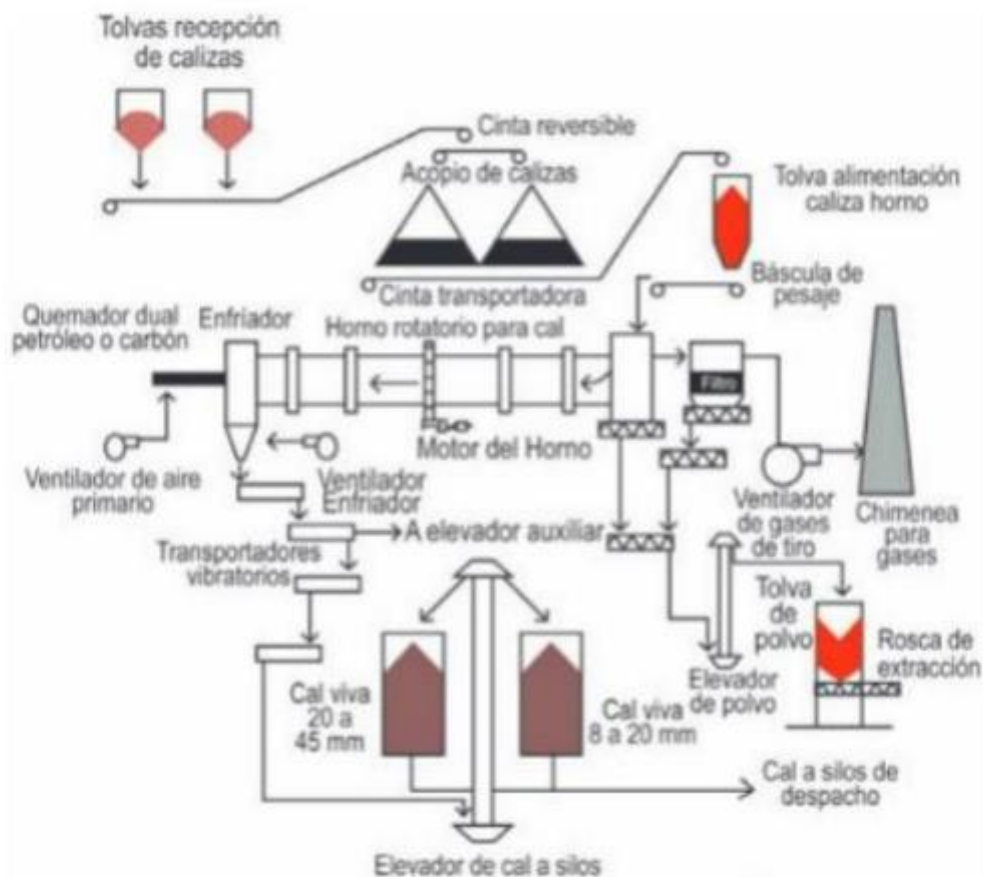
Tolvas recepción de calizas

Cinta reversible

Acopio de calizas

Tolva alimentación caliza horno

Báscula de pesaje

Cinta transportadora

Quemador dual petróleo o carbón

Enfriador

Horno rotatorio para cal

Filtro

Motor del Horno

Ventilador de aire primario

Ventilador Enfriador

A elevador auxiliar

Transportadores vibratorios

Ventilador de gases de tiro

Chimenea para gases

Tolva de polvo

Rosca de extracción

Elevador de polvo

Cal viva 20 a 45 mm

Cal viva 8 a 20 mm

Cal a silos de despacho

Elevador de cal a silos